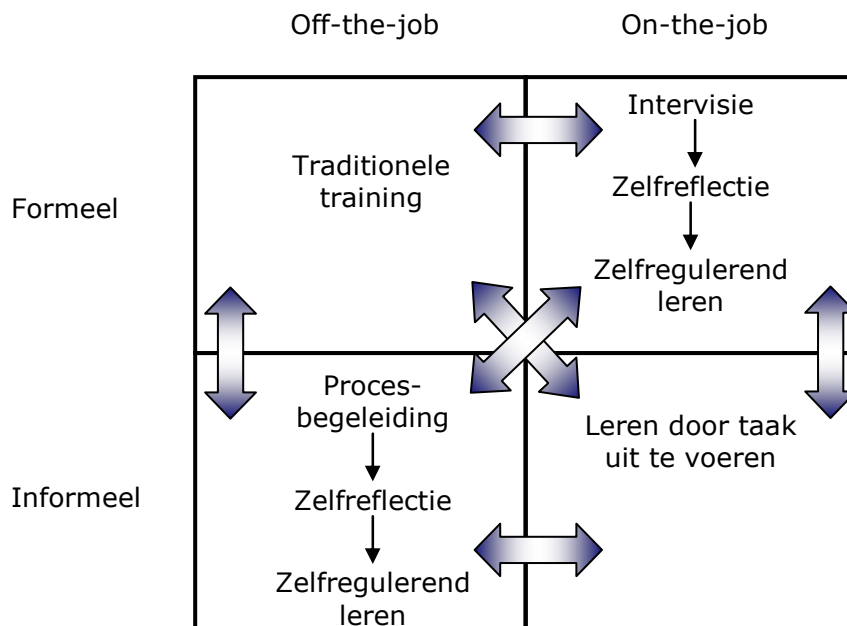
Off-the-job

On-the-job

Formeel

Traditionele training

Intervisie

Zelfreflectie

Zelfregulerend leren

Informeel

Procesbegeleiding

Zelfreflectie

Zelfregulerend leren

Leren door taak uit te voeren